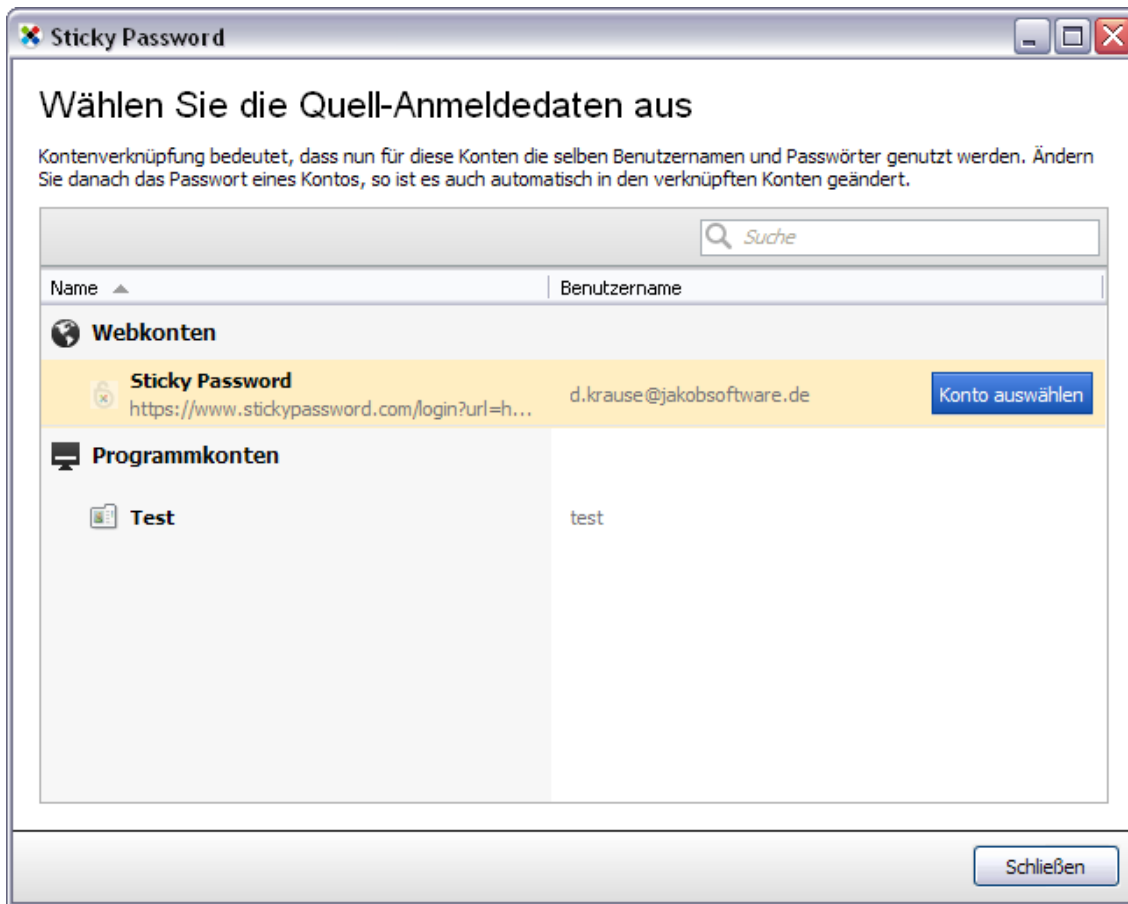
Sticky Password

Wählen Sie die Quell-Anmeldedaten aus

Kontenverknüpfung bedeutet, dass nun für diese Konten die selben Benutzernamen und Passwörter genutzt werden. Ändern Sie danach das Passwort eines Kontos, so ist es auch automatisch in den verknüpften Konten geändert.

Suche

| Name | Benutzername |
|---|---|
| Webkonten | |
| Sticky Password https://www.stickypassword.com/login?url=h... | d.krause@jakobsoftware.de |
| Programmkonten | |
| Test | test |

Konto auswählen

Schließen